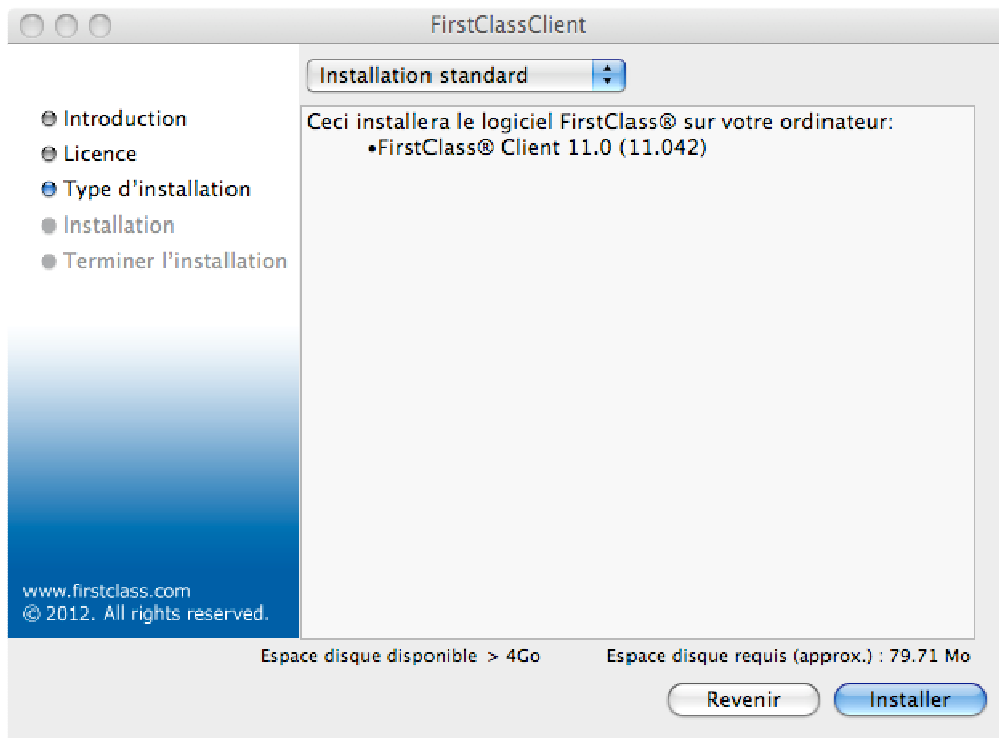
FirstClassClient

Installation standard

Introduction
Licence
Type d'installation
Installation
Terminer l'installation

Ceci installera le logiciel FirstClass® sur votre ordinateur:
•FirstClass® Client 11.0 (11.042)

www.firstclass.com
© 2012. All rights reserved.

Espace disque disponible > 4Go

Espace disque requis (approx.) : 79.71 Mo

Revenir

Installer